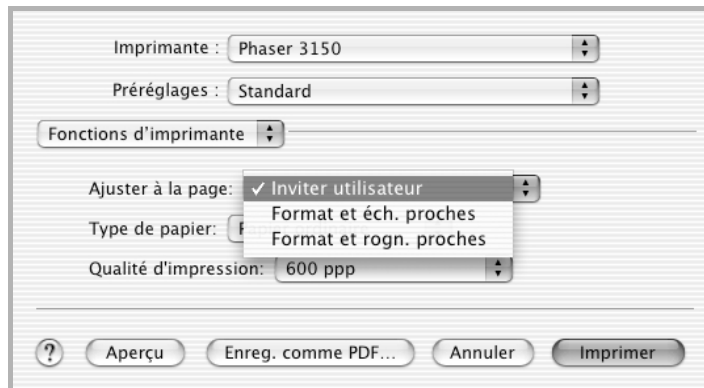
Imprimante : Phaser 3150

Préréglages : Standard

Fonctions d'imprimante

Ajuster à la page: ✓ Inviter utilisateur
Format et éch. proches
Format et rogn. proches

Type de papier: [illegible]

Qualité d'impression: 600 ppp

?
Aperçu
Enreg. comme PDF...
Annuler
Imprimer